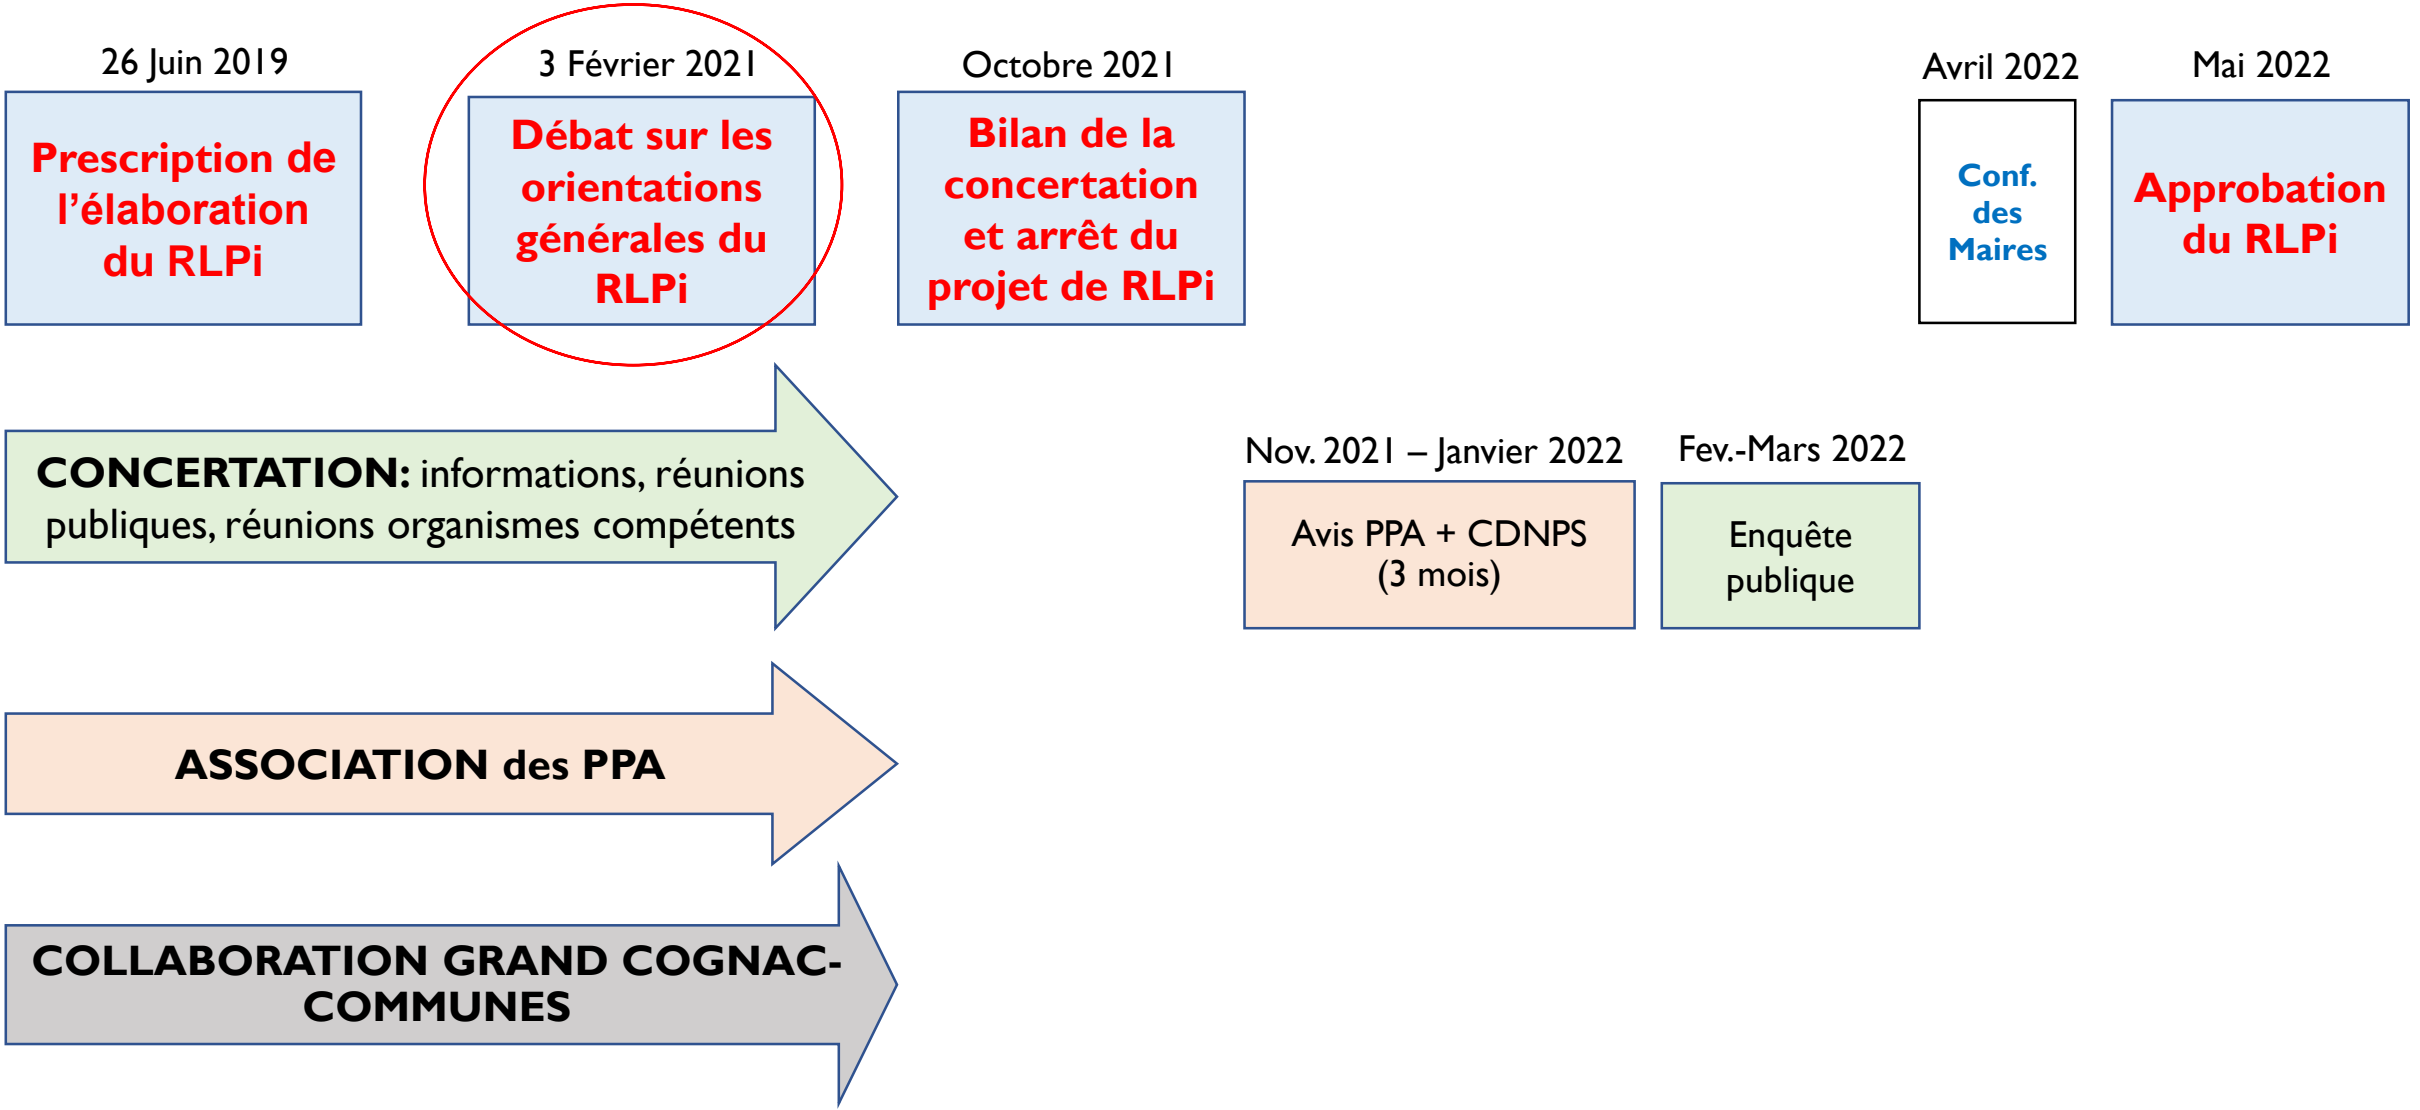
26 Juin 2019

Prescription de l'élaboration du RLPi

3 Février 2021

Débat sur les orientations générales du RLPi

Octobre 2021

Bilan de la concertation et arrêt du projet de RLPi

Avril 2022

Conf. des Maires

Mai 2022

Approbation du RLPi

CONCERTATION: informations, réunions publiques, réunions organismes compétents

Nov. 2021 – Janvier 2022

Avis PPA + CDNPS (3 mois)

Fev.-Mars 2022

Enquête publique

ASSOCIATION des PPA

COLLABORATION GRAND COGNAC-COMMUNES